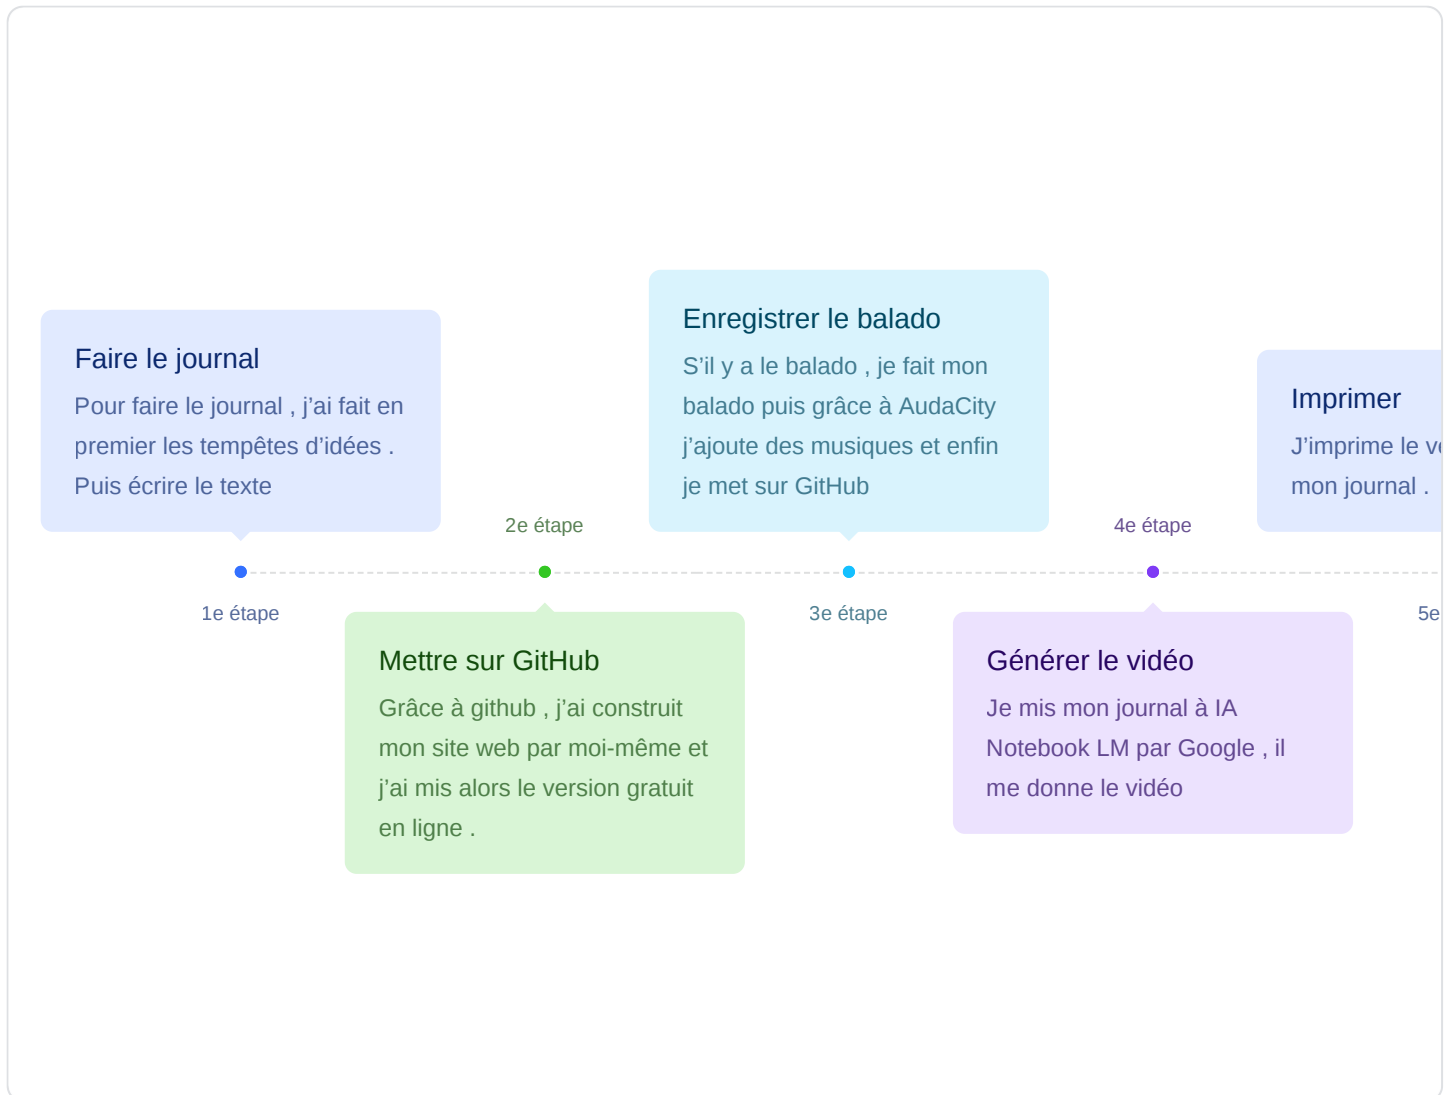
Faire le journal

Pour faire le journal , j'ai fait en premier les tempêtes d'idées . Puis écrire le texte

1e étape

2e étape

Mettre sur GitHub

Grâce à github , j'ai construit mon site web par moi-même et j'ai mis alors le version gratuit en ligne .

Enregistrer le balado

S'il y a le balado , je fait mon balado puis grâce à AudaCity j'ajoute des musiques et enfin je met sur GitHub

3e étape

4e étape

Générer le vidéo

Je mis mon journal à IA Notebook LM par Google , il me donne le vidéo

Imprimer

J'imprime le v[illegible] mon journal .

5e